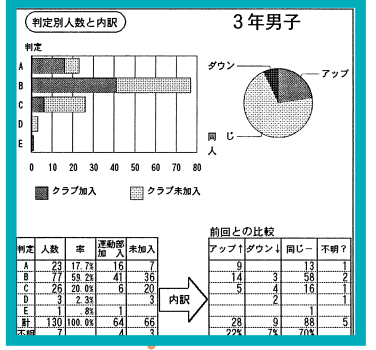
判定別人数と内訳

3年男子

判定

A
B
C
D
E

0 10 20 30 40 50 60 70 80

クラブ加入　クラブ未加入

ダウン
アップ
同じ
人

前回との比較

| 判定 | 人数 | 率 | 運動部加入 | 未加入 |
|---|---|---|---|---|
| A | 23 | 17.7% | 16 | 7 |
| B | 77 | 59.2% | 41 | 36 |
| C | 26 | 20.0% | 6 | 20 |
| D | 3 | 2.3% | | 3 |
| E | 1 | .8% | 1 | |
| 計 | 130 | 100.0% | 64 | 66 |
| 不明 | 7 | | 4 | 3 |

内訳

| アップ↑ | ダウン↓ | 同じ→ | 不明？ |
|---|---|---|---|
| 9 | | 13 | 1 |
| 14 | 3 | 58 | 2 |
| 5 | 4 | 16 | 1 |
| | 2 | | 1 |
| | | 1 | |
| 28 | 9 | 88 | 5 |
| 22% | 7% | 70% | |